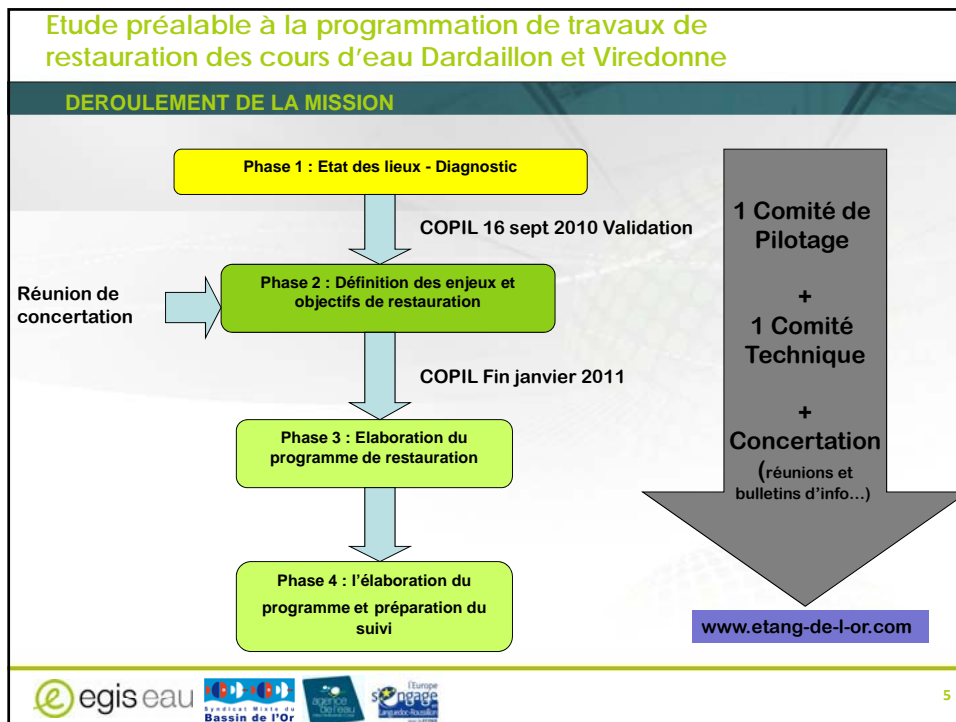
Etude préalable à la programmation de travaux de restauration des cours d'eau Dardaillon et Viredonne

DEROULEMENT DE LA MISSION

Phase 1 : Etat des lieux - Diagnostic

COPIL 16 sept 2010 Validation

Réunion de concertation

Phase 2 : Définition des enjeux et objectifs de restauration

COPIL Fin janvier 2011

Phase 3 : Elaboration du programme de restauration

Phase 4 : l'élaboration du programme et préparation du suivi

1 Comité de Pilotage

+

1 Comité Technique

+

Concertation

(réunions et bulletins d'info…)

www.etang-de-l-or.com

egis eau

Syndicat Mixte du Bassin de l'Or

agence de l'eau

l'Europe s'engage

5